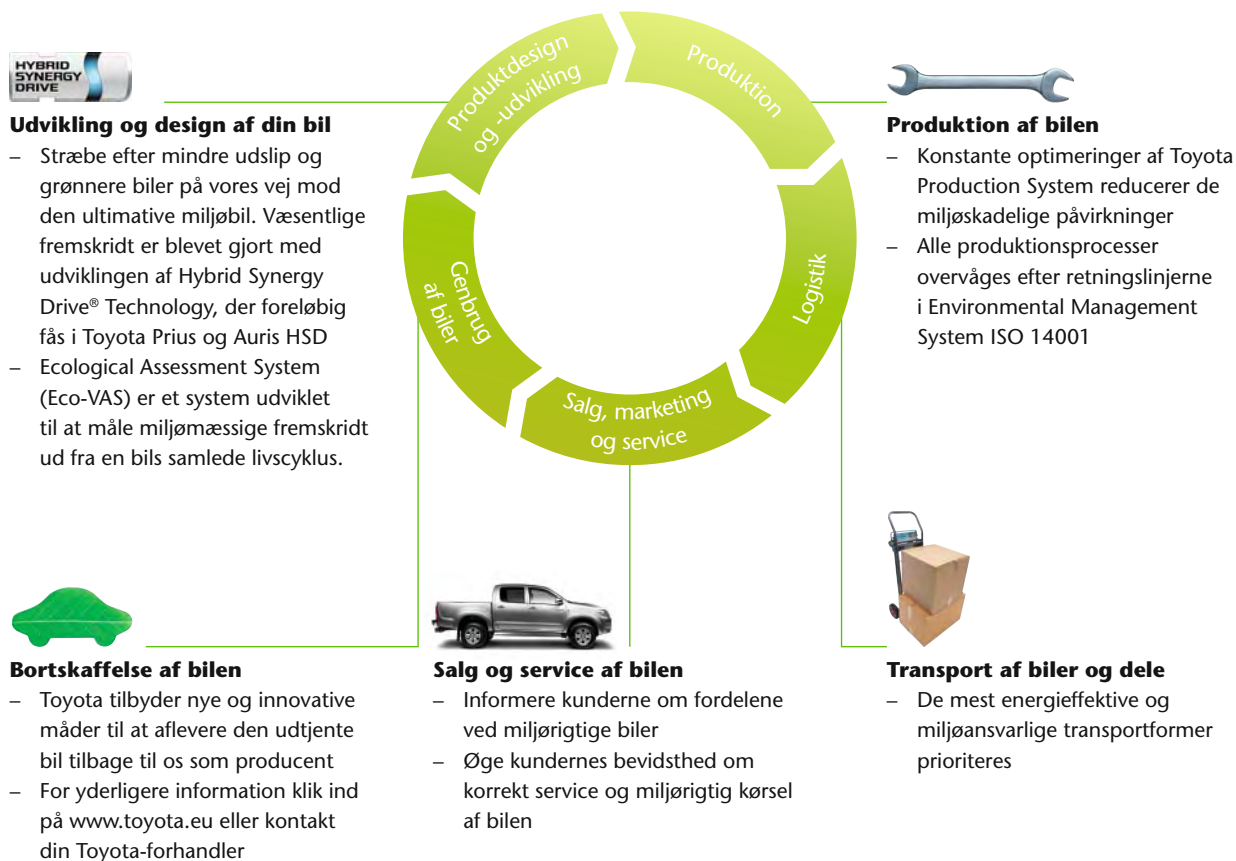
HYBRID SYNERGY DRIVE

Udvikling og design af din bil
– Stræbe efter mindre udslip og grønnere biler på vores vej mod den ultimative miljøbil. Væsentlige fremskridt er blevet gjort med udviklingen af Hybrid Synergy Drive® Technology, der foreløbig fås i Toyota Prius og Auris HSD
– Ecological Assessment System (Eco-VAS) er et system udviklet til at måle miljømæssige fremskridt ud fra en bils samlede livscyklus.

Produktdesign og -udvikling

Produktion

Logistik

Salg, marketing og service

Genbrug af biler

Produktion af bilen
– Konstante optimeringer af Toyota Production System reducerer de miljøskadelige påvirkninger
– Alle produktionsprocesser overvåges efter retningslinjerne i Environmental Management System ISO 14001

Bortskaffelse af bilen
– Toyota tilbyder nye og innovative måder til at aflevere den udtjente bil tilbage til os som producent
– For yderligere information klik ind på www.toyota.eu eller kontakt din Toyota-forhandler

Salg og service af bilen
– Informere kunderne om fordelene ved miljørigtige biler
– Øge kundernes bevidsthed om korrekt service og miljørigtig kørsel af bilen

Transport af biler og dele
– De mest energieffektive og miljøansvarlige transportformer prioriteres